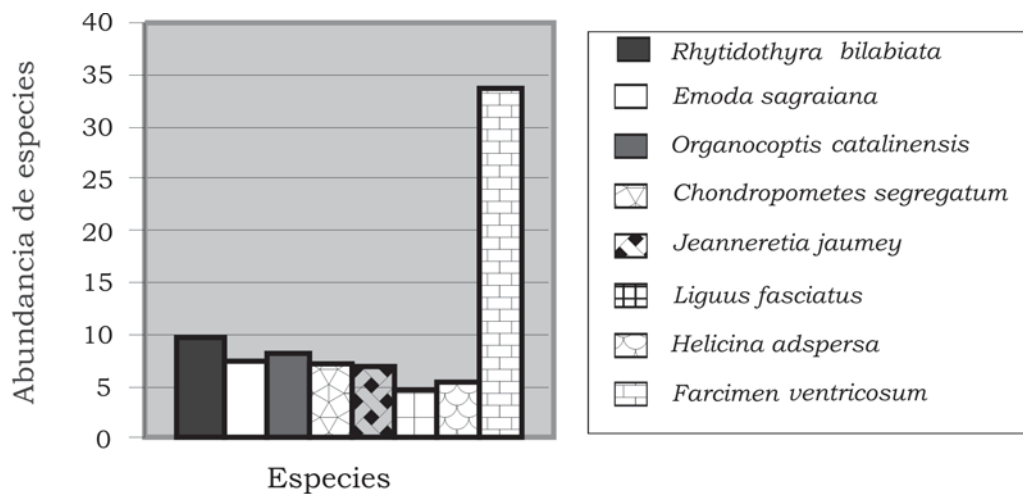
Abundancia de especies

40
35
30
25
20
15
10
5
0

Especies

Rhytidothyra bilabiata
Emoda sagraiana
Organocoptis catalinensis
Chondropometes segregatum
Jeanneretia jaumey
Liguus fasciatus
Helicina adspersa
Farcimen ventricosum